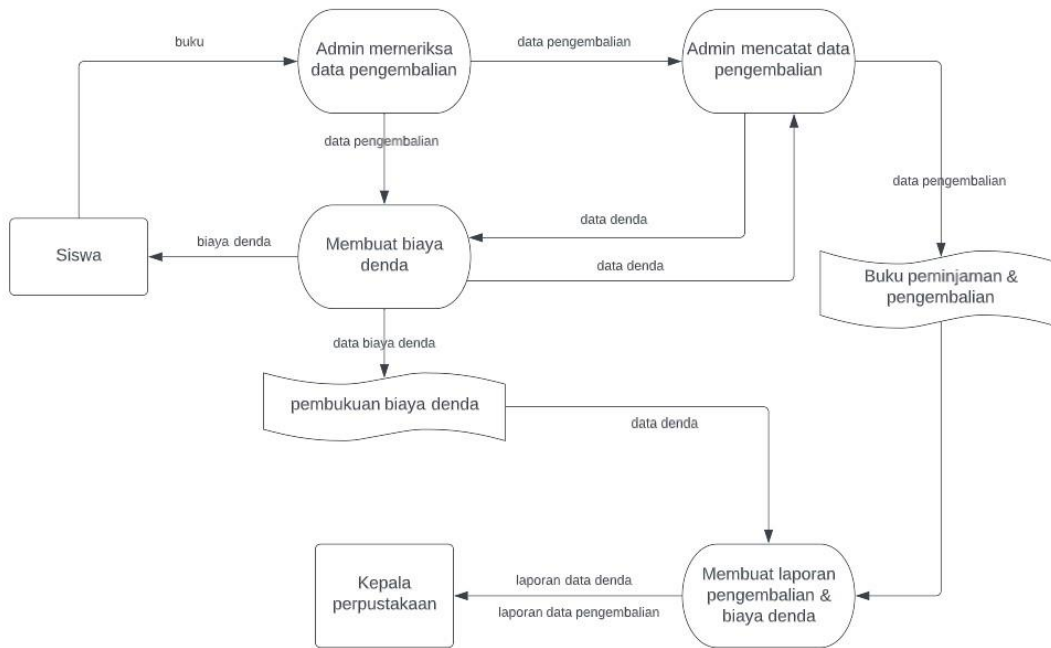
buku

Admin memeriksa data pengembalian

data pengembalian

Admin mencatat data pengembalian

data pengembalian

data pengembalian

data denda

Siswa

biaya denda

Membuat biaya denda

data denda

Buku peminjaman & pengembalian

data biaya denda

pembukuan biaya denda

data denda

Kepala perpustakaan

laporan data denda

laporan data pengembalian

Membuat laporan pengembalian & biaya denda